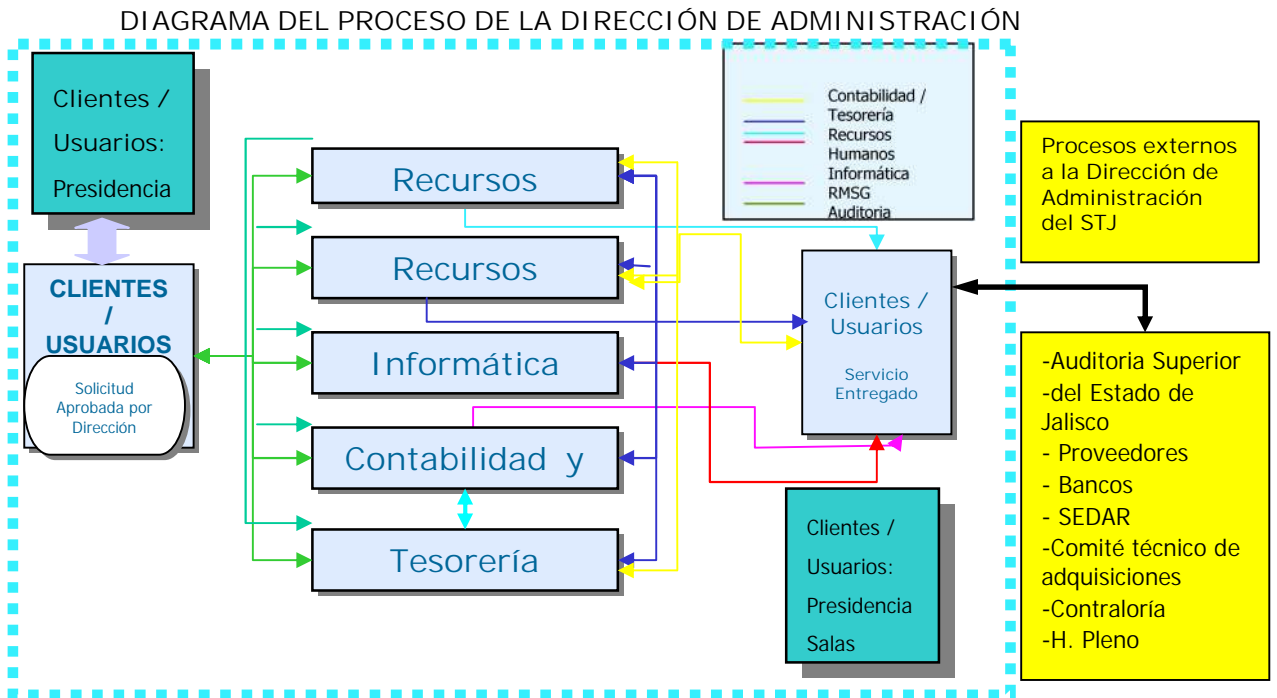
DIAGRAMA DEL PROCESO DE LA DIRECCIÓN DE ADMINISTRACIÓN

Clientes / Usuarios: Presidencia

Contabilidad / Tesorería
Recursos Humanos
Informática
RMSG
Auditoria

Procesos externos a la Dirección de Administración del STJ

Recursos

Recursos

Informática

Contabilidad y

Tesorería

CLIENTES / USUARIOS

Solicitud Aprobada por Dirección

Clientes / Usuarios

Servicio Entregado

-Auditoria Superior
-del Estado de Jalisco
- Proveedores
- Bancos
- SEDAR
-Comité técnico de adquisiciones
-Contraloría
-H. Pleno

Clientes / Usuarios: Presidencia Salas